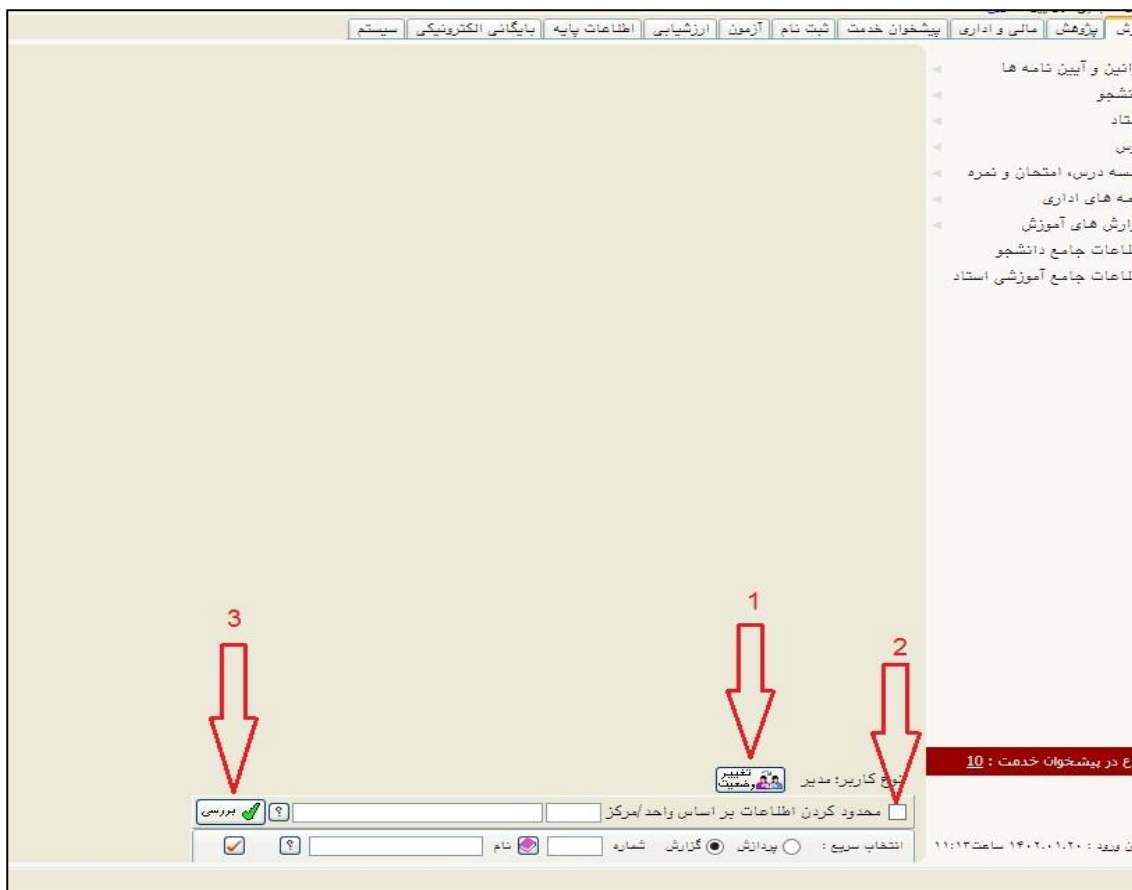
ش | پژوهش | مالی و اداری | پیشخوان خدمت | ثبت نام | آزمون | ارزشیابی | اطلاعات پایه | بایگانی الکترونیکی | سیستم

انین و آیین نامه ها
نشجو
تاد
س
سه درس، امتحان و نمره
مه های اداری
ارش های آموزش
لاعات جامع دانشجو
لاعات جامع آموزشی استاد

3

1

2

ع در پیشخوان خدمت : 10

نوع کاربر: مدیر
تغییر وضعیت

محدود کردن اطلاعات بر اساس واحد/مرکز
?
بررسی

انتخاب سریع : پردازش گزارش شماره نام
?

ن ورود : ۱۴۰۲.۰۱.۲۰ ساعت ۱۱:۱۳